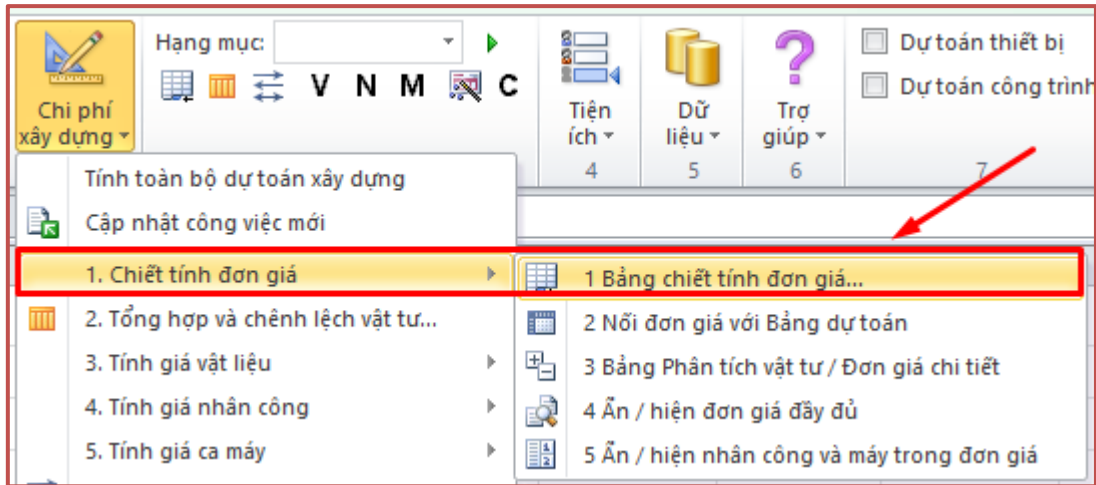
Chi phí xây dựng

Hạng mục:

V N M C

Tiện ích
4

Dữ liệu
5

Trợ giúp
6

Dự toán thiết bị
Dự toán công trình

7

Tính toàn bộ dự toán xây dựng
Cập nhật công việc mới
1. Chiết tính đơn giá
2. Tổng hợp và chênh lệch vật tư...
3. Tính giá vật liệu
4. Tính giá nhân công
5. Tính giá ca máy

1 Bảng chiết tính đơn giá...
2 Nối đơn giá với Bảng dự toán
3 Bảng Phân tích vật tư / Đơn giá chi tiết
4 Ẩn / hiện đơn giá đầy đủ
5 Ẩn / hiện nhân công và máy trong đơn giá